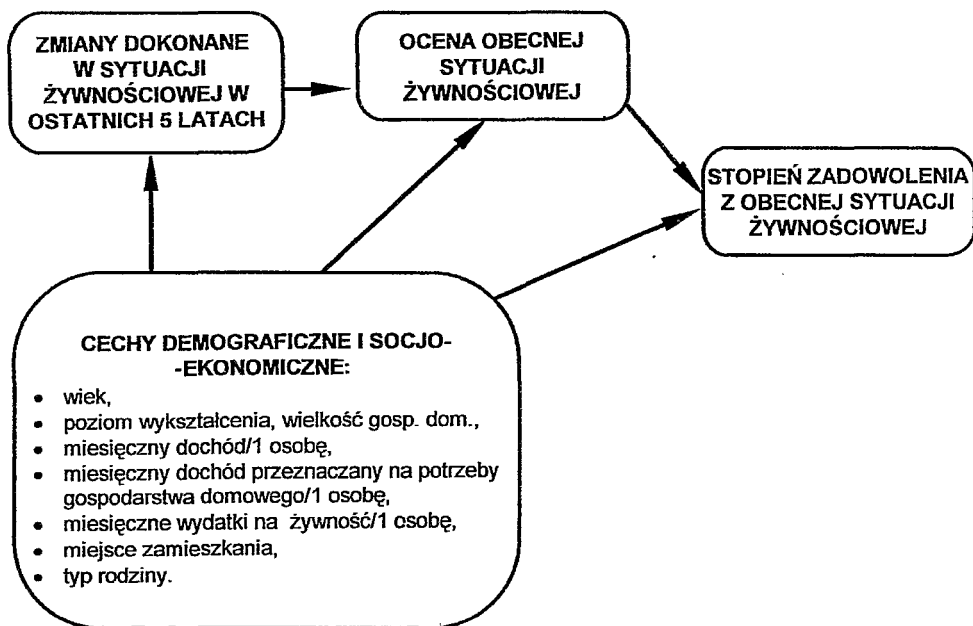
ZMIANY DOKONANE W SYTUACJI ŻYWNOŚCIOWEJ W OSTATNICH 5 LATACH

OCENA OBECNEJ SYTUACJI ŻYWNOŚCIOWEJ

STOPIEŃ ZADOWOLENIA Z OBECNEJ SYTUACJI ŻYWNOŚCIOWEJ

CECHY DEMOGRAFICZNE I SOCJO-EKONOMICZNE:

- wiek,
- poziom wykształcenia, wielkość gosp. dom.,
- miesięczny dochód/1 osobę,
- miesięczny dochód przeznaczany na potrzeby gospodarstwa domowego/1 osobę,
- miesięczne wydatki na żywność/1 osobę,
- miejsce zamieszkania,
- typ rodziny.